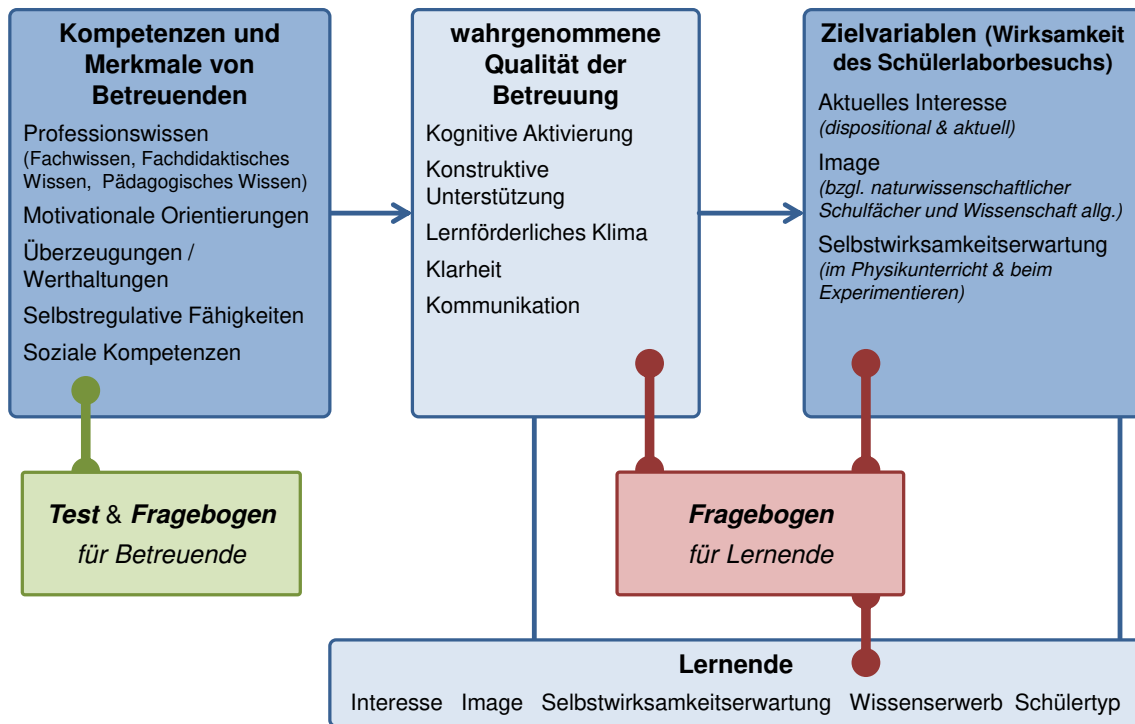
**Kompetenzen und Merkmale von Betreuenden**

Professionswissen
(Fachwissen, Fachdidaktisches Wissen, Pädagogisches Wissen)

Motivationale Orientierungen

Überzeugungen / Werthaltungen

Selbstregulative Fähigkeiten

Soziale Kompetenzen

**wahrgenommene Qualität der Betreuung**

Kognitive Aktivierung

Konstruktive Unterstützung

Lernförderliches Klima

Klarheit

Kommunikation

**Zielvariablen (Wirksamkeit des Schülerlaborbesuchs)**

Aktuelles Interesse
*(dispositional & aktuell)*

Image
*(bzgl. naturwissenschaftlicher Schulfächer und Wissenschaft allg.)*

Selbstwirksamkeitserwartung
*(im Physikunterricht & beim Experimentieren)*

***Test*** & ***Fragebogen***
*für Betreuende*

***Fragebogen***
*für Lernende*

**Lernende**

Interesse Image Selbstwirksamkeitserwartung Wissenserwerb Schülertyp